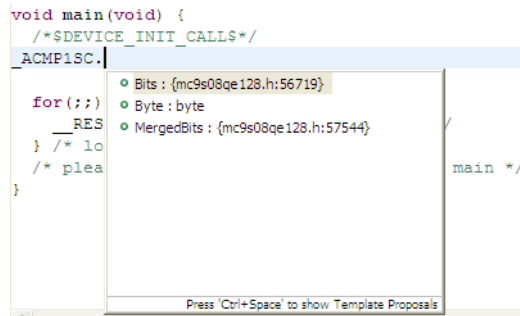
void main(void) {
  /*$DEVICE_INIT_CALL$*/
_ACMP1SC.

  for(;;)
    __RES
  } /* lo
  /* plea
}

Bits : {mc9s08qe128.h:56719}
Byte : byte
MergedBits : {mc9s08qe128.h:57544}

Press 'Ctrl+Space' to show Template Proposals

/
main */